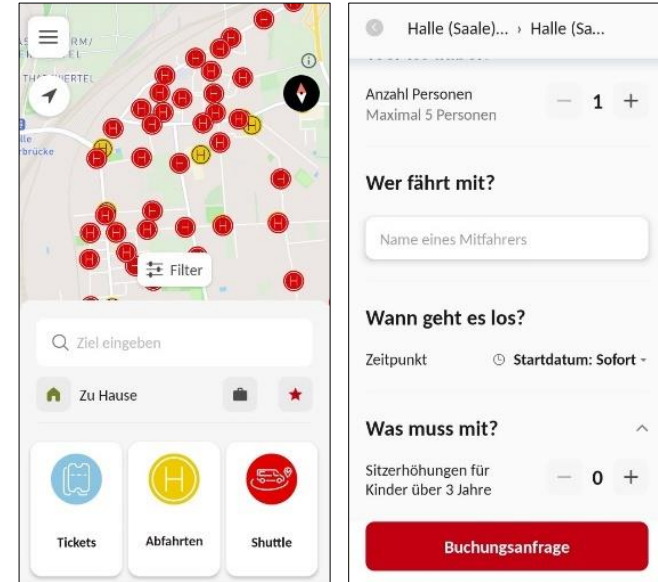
RM/
EL
THS VIERTEL
lle
brücke

Filter

Ziel eingeben

Zu Hause

Tickets

Abfahrten

Shuttle

Halle (Saale)... › Halle (Sa...

Anzahl Personen
Maximal 5 Personen

1

Wer fährt mit?

Name eines Mitfahrers

Wann geht es los?

Zeitpunkt

Startdatum: Sofort

Was muss mit?

Sitzerhöhungen für Kinder über 3 Jahre

0

Buchungsanfrage